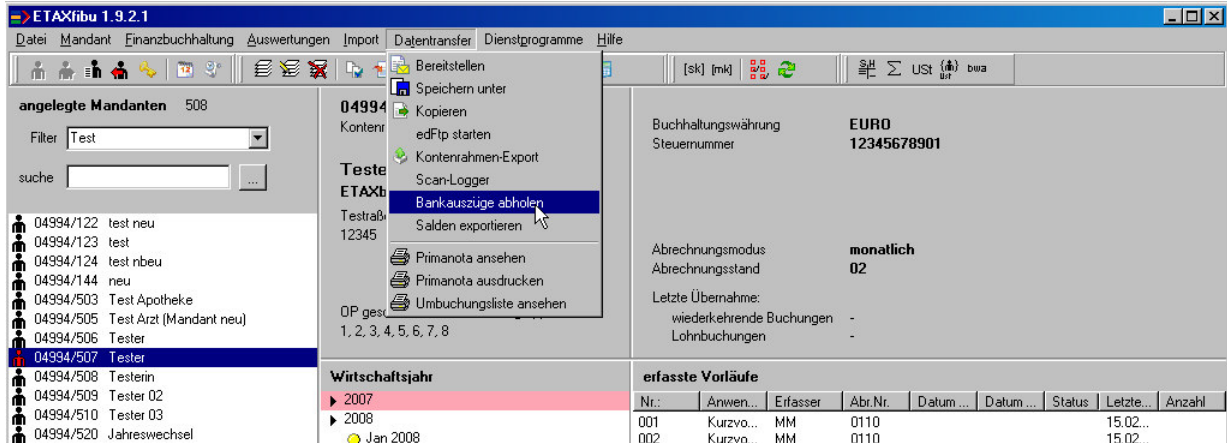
ETAXfibu 1.9.2.1

Datei Mandant Finanzbuchhaltung Auswertungen Import Datentransfer Dienstprogramme Hilfe

[sk] [mk] Σ USt bwa

angelegte Mandanten 508

Filter Test

suche ...

04994/122 test neu
04994/123 test
04994/124 test nbeu
04994/144 neu
04994/503 Test Apotheke
04994/505 Test Arzt (Mandant neu)
04994/506 Tester
04994/507 Tester
04994/508 Testerin
04994/509 Tester 02
04994/510 Tester 03
04994/520 Jahreswechsel

04994
Kontenr

Teste
ETAXb
Testraß
12345

OP ges
1, 2, 3, 4, 5, 6, 7, 8

Bereitstellen
Speichern unter
Kopieren
edFtp starten
Kontenrahmen-Export
Scan-Logger
Bankauszüge abholen
Salden exportieren
Primanota ansehen
Primanota ausdrucken
Umbuchungsliste ansehen

Buchhaltungswährung EURO
Steuernummer 12345678901

Abrechnungsmodus monatlich
Abrechnungsstand 02

Letzte Übernahme:
wiederkehrende Buchungen -
Lohnbuchungen -

Wirtschaftsjahr
2007
2008
Jan 2008

erfasste Vorläufe

| Nr.: | Anwen... | Erfasser | Abr.Nr. | Datum ... | Datum ... | Status | Letzte... | Anzahl |
|---|---|---|---|---|---|---|---|---|
| 001 | Kurzvo... | MM | 0110 | | | | 15.02... | |
| 002 | Kurzvo... | MM | 0110 | | | | 15.02... | |